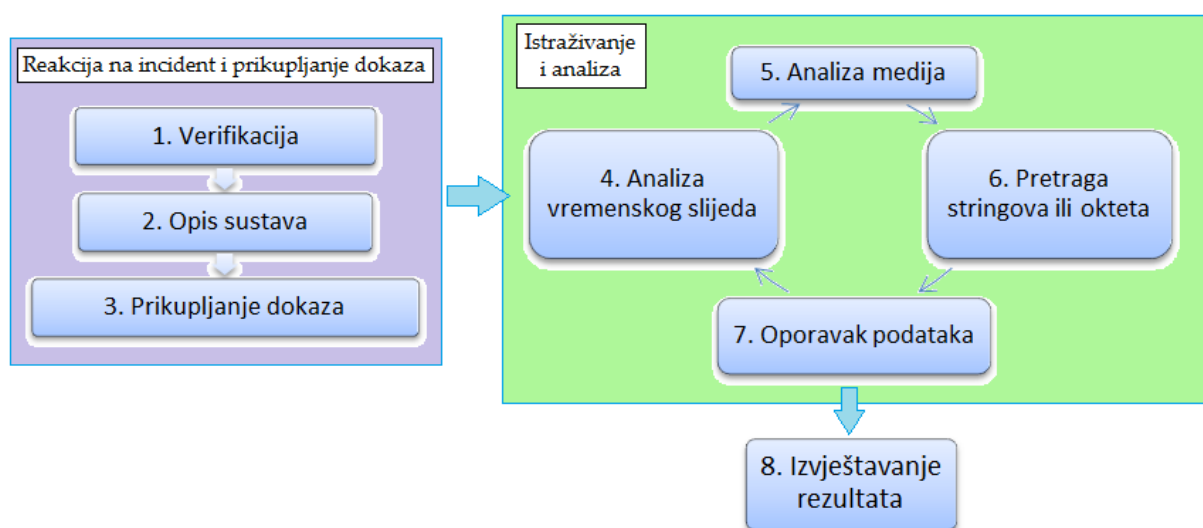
Reakcija na incident i prikupljanje dokaza

1. Verifikacija

2. Opis sustava

3. Prikupljanje dokaza

Istraživanje i analiza

5. Analiza medija

4. Analiza vremenskog slijeda

6. Pretraga stringova ili okteta

7. Oporavak podataka

8. Izvještavanje rezultata